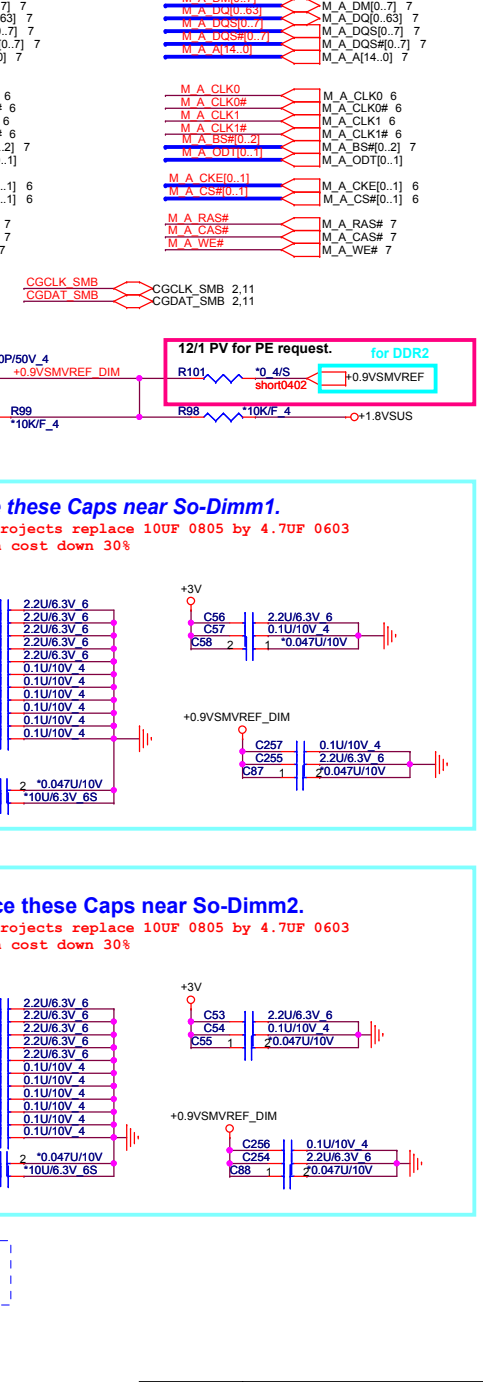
7] 7
63] 7
..7] 7
0..7] 7
M_A_DQ[0..63]
M_A_DQS[0..7]
M_A_DQS#[0..7]
M_A_A[14..0]
M_A_DM[0..7] 7
M_A_DQ[0..63] 7
M_A_DQS[0..7] 7
M_A_DQS#[0..7] 7
M_A_A[14..0] 7

6
# 6
6
# 6
..2] 7
..1]
M_A_CLK0
M_A_CLK0#
M_A_CLK1
M_A_CLK1#
M_A_BS#[0..2]
M_A_ODT[0..1]
M_A_CLK0 6
M_A_CLK0# 6
M_A_CLK1 6
M_A_CLK1# 6
M_A_BS#[0..2] 7
M_A_ODT[0..1]

..1] 6
..1] 6
M_A_CKE[0..1]
M_A_CS#[0..1]
M_A_CKE[0..1] 6
M_A_CS#[0..1] 6

7
7
7
M_A_RAS#
M_A_CAS#
M_A_WE#
M_A_RAS# 7
M_A_CAS# 7
M_A_WE# 7

CGCLK_SMB
CGDAT_SMB
CGCLK_SMB 2,11
CGDAT_SMB 2,11

0P/50V_4
+0.9VSMVREF_DIM
12/1 PV for PE request.
for DDR2
R101
*0_4/S
short0402
+0.9VSMVREF
R99
*10K/F_4
R98
*10K/F_4
+1.8VSUS

e these Caps near So-Dimm1.
rojects replace 10UF 0805 by 4.7UF 0603
cost down 30%

2.2U/6.3V_6
2.2U/6.3V_6
2.2U/6.3V_6
2.2U/6.3V_6
2.2U/6.3V_6
0.1U/10V_4
0.1U/10V_4
0.1U/10V_4
0.1U/10V_4
0.1U/10V_4
0.1U/10V_4
2 *0.047U/10V
*10U/6.3V_6S

+3V
C56
C57
C58
2.2U/6.3V_6
0.1U/10V_4
2 1 *0.047U/10V

+0.9VSMVREF_DIM
C257
C255
C87
0.1U/10V_4
2.2U/6.3V_6
1 2 *0.047U/10V

ce these Caps near So-Dimm2.
rojects replace 10UF 0805 by 4.7UF 0603
cost down 30%

2.2U/6.3V_6
2.2U/6.3V_6
2.2U/6.3V_6
2.2U/6.3V_6
2.2U/6.3V_6
0.1U/10V_4
0.1U/10V_4
0.1U/10V_4
0.1U/10V_4
0.1U/10V_4
0.1U/10V_4
2 *0.047U/10V
*10U/6.3V_6S

+3V
C53
C54
C55
2.2U/6.3V_6
0.1U/10V_4
1 2 *0.047U/10V

+0.9VSMVREF_DIM
C256
C254
C88
0.1U/10V_4
2.2U/6.3V_6
1 2 *0.047U/10V